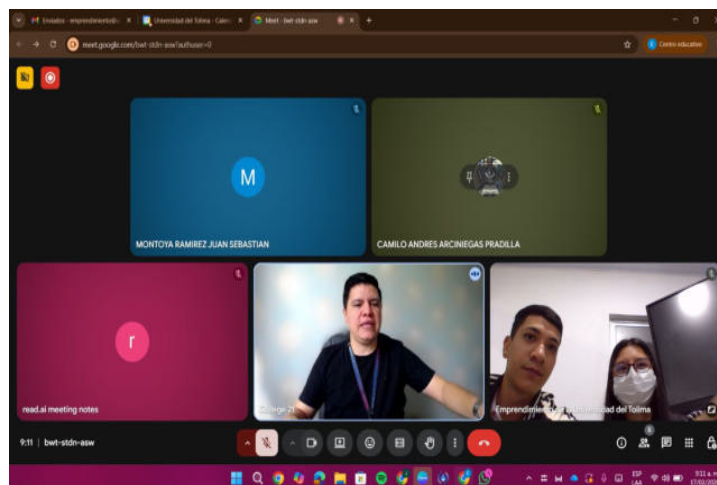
Enviados - emprendimiento@u ×
Universidad del Tolima - Calen ×
Meet - bwt-stdn-asw ×
meet.google.com/bwt-stdn-asw?authuser=0
Centro educativo
M
MONTOYA RAMIREZ JUAN SEBASTIAN
CAMILO ANDRES ARCINIEGAS PRADILLA
r
read.ai meeting notes
College 21
Emprendimiento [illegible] Universidad del Tolima
9:11 | bwt-stdn-asw
8
ESP LAA
9:11 a. m. 17/02/202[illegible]